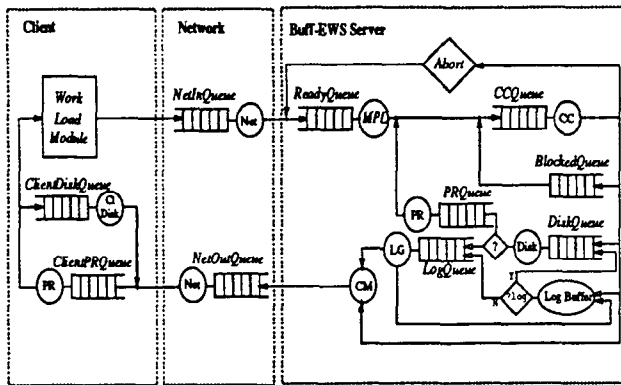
Client

Network

Buff-EWS Server

Abort

Work Load Module

NetInQueue

Net

ReadyQueue

MPL

CCQueue

CC

BlockedQueue

ClientDiskQueue

Cl Disk

PR

PRQueue

DiskQueue

?

Disk

LG

LogQueue

ClientPRQueue

PR

NetOutQueue

Net

CM

Y

?Log

Log Buffer

N